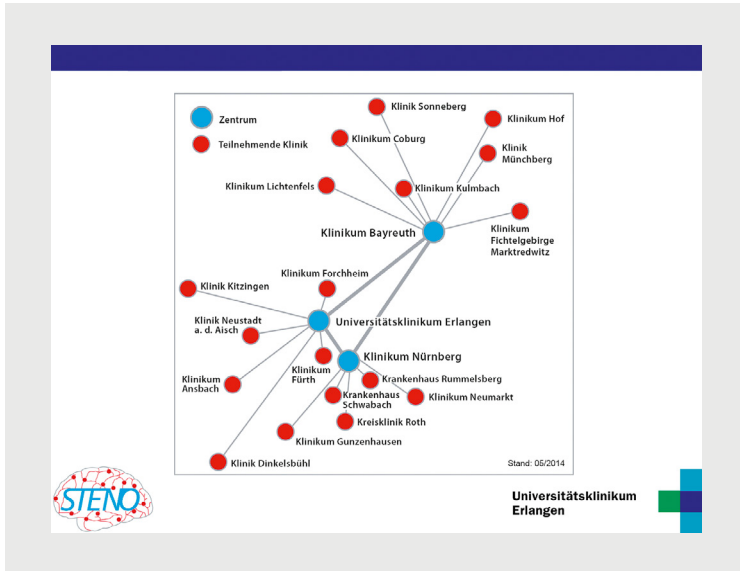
Zentrum
Teilnehmende Klinik

Klinik Sonneberg
Klinikum Hof
Klinikum Coburg
Klinik Münchberg
Klinikum Lichtenfels
Klinikum Kulmbach
Klinikum Fichtelgebirge Marktredwitz
Klinikum Bayreuth
Klinikum Forchheim
Klinik Kitzingen
Universitätsklinikum Erlangen
Klinik Neustadt a. d. Aisch
Klinikum Nürnberg
Klinikum Fürth
Klinikum Ansbach
Krankenhaus Rummelsberg
Krankenhaus Schwabach
Klinikum Neumarkt
Kreisklinik Roth
Klinikum Gunzenhausen
Klinik Dinkelsbühl
Stand: 05/2014

STENO

Universitätsklinikum Erlangen